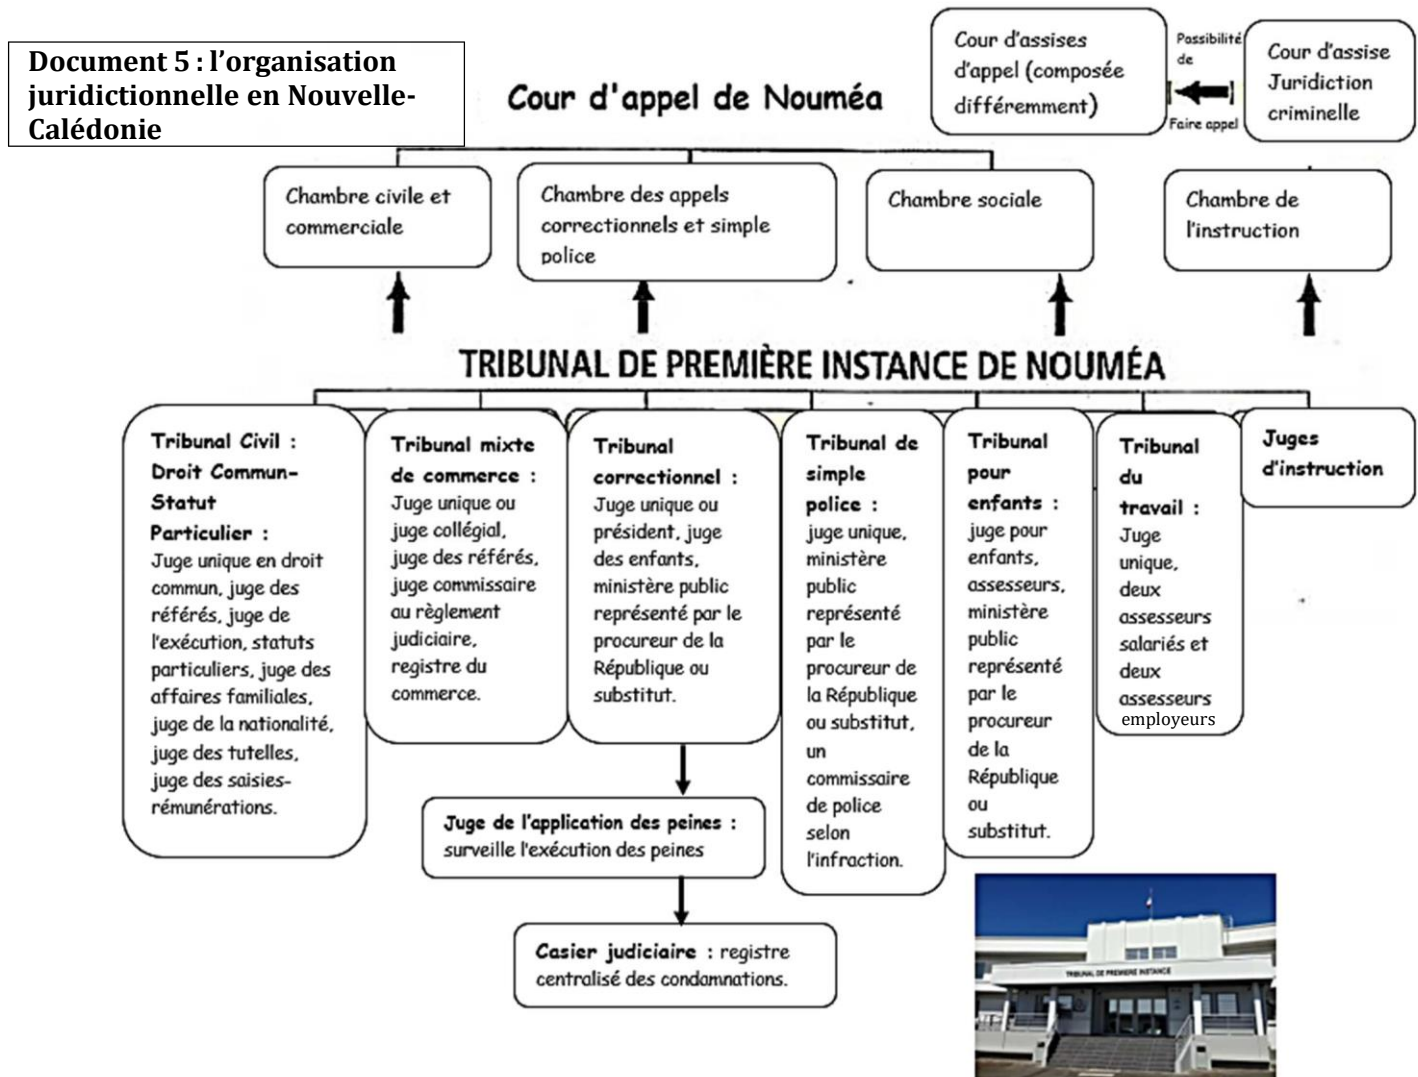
Document 5 : l'organisation juridictionnelle en Nouvelle-Calédonie

Cour d'appel de Nouméa

Cour d'assises d'appel (composée différemment)

Possibilité de

Faire appel

Cour d'assise Juridiction criminelle

Chambre civile et commerciale

Chambre des appels correctionnels et simple police

Chambre sociale

Chambre de l'instruction

TRIBUNAL DE PREMIÈRE INSTANCE DE NOUMÉA

Tribunal Civil : Droit Commun-Statut Particulier : Juge unique en droit commun, juge des référés, juge de l'exécution, statuts particuliers, juge des affaires familiales, juge de la nationalité, juge des tutelles, juge des saisies-rémunérations.

Tribunal mixte de commerce : Juge unique ou juge collégial, juge des référés, juge commissaire au règlement judiciaire, registre du commerce.

Tribunal correctionnel : Juge unique ou président, juge des enfants, ministère public représenté par le procureur de la République ou substitut.

Tribunal de simple police : juge unique, ministère public représenté par le procureur de la République ou substitut, un commissaire de police selon l'infraction.

Tribunal pour enfants : juge pour enfants, assesseurs, ministère public représenté par le procureur de la République ou substitut.

Tribunal du travail : Juge unique, deux assesseurs salariés et deux assesseurs employeurs

Juges d'instruction

Juge de l'application des peines : surveille l'exécution des peines

Casier judiciaire : registre centralisé des condamnations.

TRIBUNAL DE PREMIERE INSTANCE